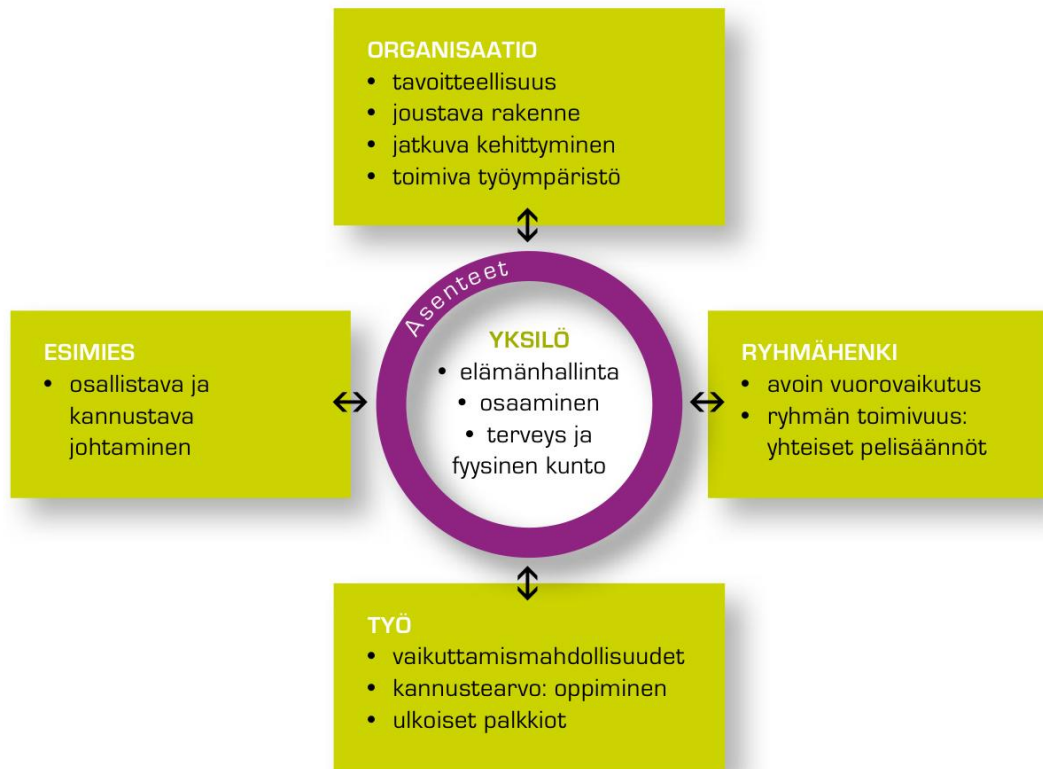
ORGANISAATIO
• tavoitteellisuus
• joustava rakenne
• jatkuva kehittyminen
• toimiva työympäristö

Asenteet

ESIMIES
• osallistava ja kannustava johtaminen

YKSILÖ
• elämänhallinta
• osaaminen
• terveys ja fyysinen kunto

RYHMÄHENKI
• avoin vuorovaikutus
• ryhmän toimivuus: yhteiset pelisäännöt

TYÖ
• vaikuttamismahdollisuudet
• kannustearvo: oppiminen
• ulkoiset palkkiot